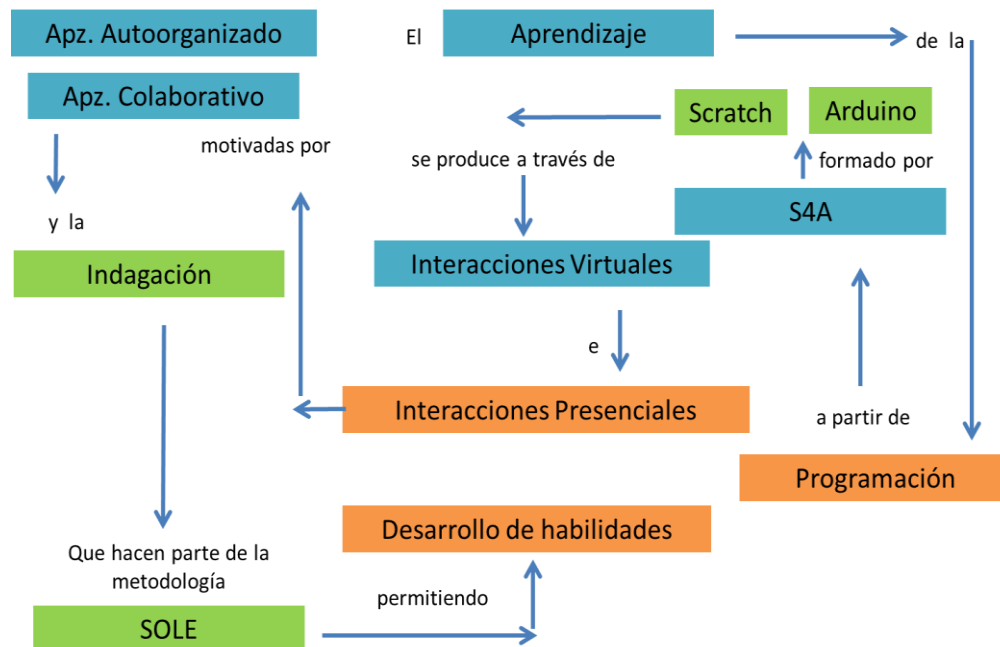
Apz. Autoorganizado

El

Aprendizaje

de la

Apz. Colaborativo

Scratch

Arduino

motivadas por

se produce a través de

formado por

y la

S4A

Indagación

Interacciones Virtuales

e

Interacciones Presenciales

a partir de

Programación

Desarrollo de habilidades

Que hacen parte de la metodología

permitiendo

SOLE